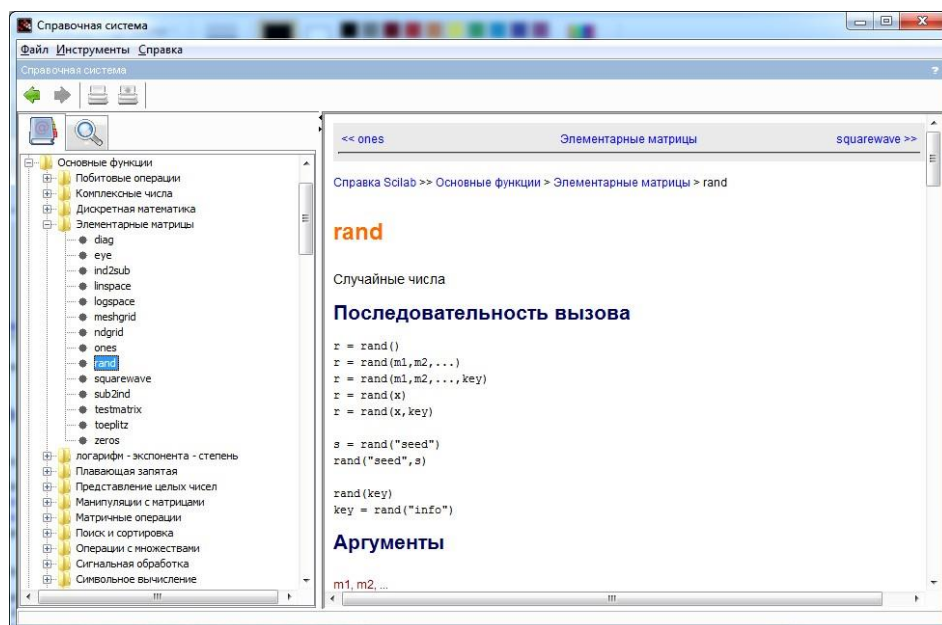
Справочная система

Файл Инструменты Справка

Справочная система

?

Основные функции
Побитовые операции
Комплексные числа
Дискретная математика
Элементарные матрицы
diag
eye
ind2sub
linspace
logspace
meshgrid
ndgrid
ones
rand
squarewave
sub2ind
testmatrix
toeplitz
zeros
логарифм - экспонента - степень
Плавающая запятая
Представление целых чисел
Манипуляции с матрицами
Матричные операции
Поиск и сортировка
Операции с множествами
Сигнальная обработка
Символьное вычисление

<< ones | Элементарные матрицы | squarewave >>

Справка Scilab >> Основные функции > Элементарные матрицы > rand

rand

Случайные числа

Последовательность вызова

r = rand()
r = rand(m1,m2,...)
r = rand(m1,m2,...,key)
r = rand(x)
r = rand(x,key)

s = rand("seed")
rand("seed",s)

rand(key)
key = rand("info")

Аргументы

m1, m2, ...